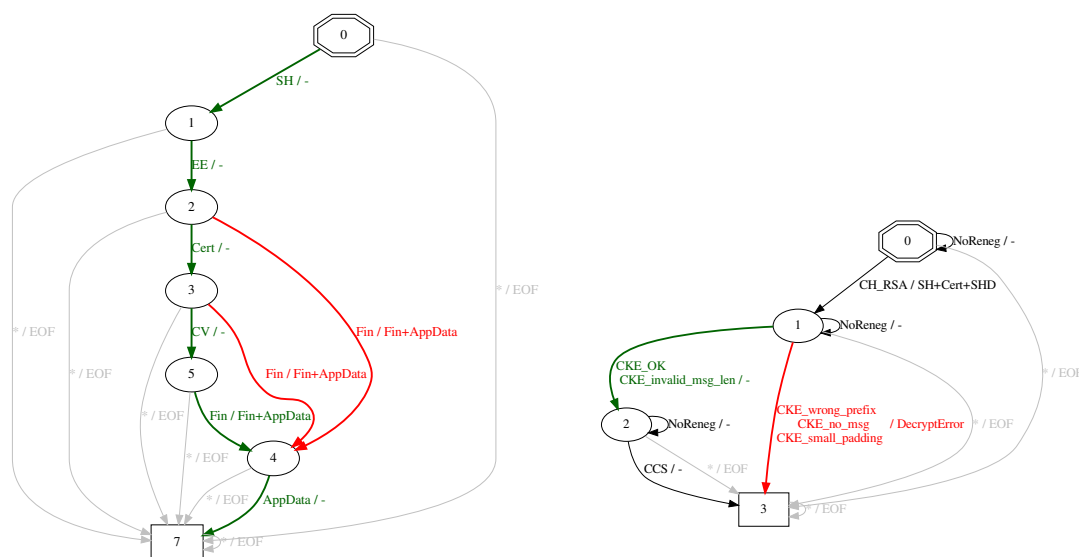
0
SH / -
1
EE / -
2
Cert / -
3
CV / -
5
Fin / Fin+AppData
Fin / Fin+AppData
Fin / Fin+AppData
4
AppData / -
7
* / EOF
* / EOF
* / EOF
* / EOF
* / EOF
* / EOF
* / EOF
* / EOF

0
NoReneg / -
CH_RSA / SH+Cert+SHD
1
NoReneg / -
CKE_OK
CKE_invalid_msg_len / -
2
NoReneg / -
CKE_wrong_prefix
CKE_no_msg
CKE_small_padding
/ DecryptError
CCS / -
* / EOF
* / EOF
* / EOF
3
* / EOF